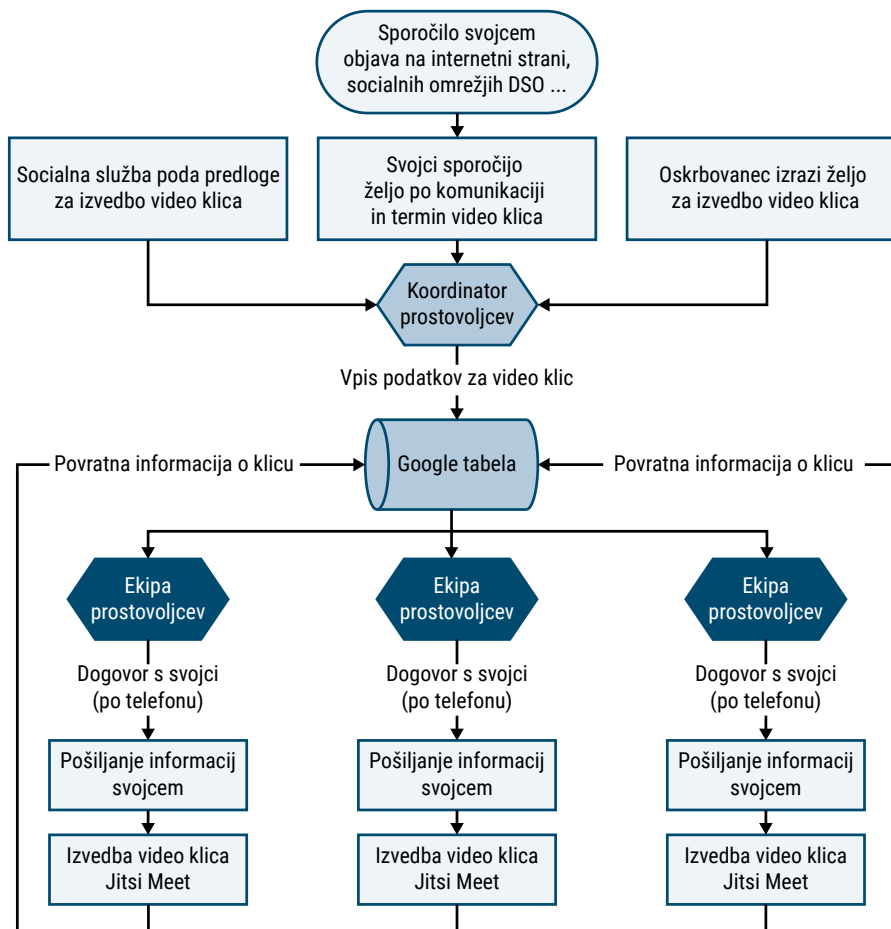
Sporočilo svojcem objava na internetni strani, socialnih omrežjih DSO ...

Socialna služba poda predloge za izvedbo video klica

Svojci sporočijo željo po komunikaciji in termin video klica

Oskrbovanec izrazi željo za izvedbo video klica

Koordinator prostovoljcev

Vpis podatkov za video klic

Povratna informacija o klicu

Google tabela

Povratna informacija o klicu

Ekipa prostovoljcev

Dogovor s svojci (po telefonu)

Pošiljanje informacij svojcem

Izvedba video klica Jitsi Meet

Ekipa prostovoljcev

Dogovor s svojci (po telefonu)

Pošiljanje informacij svojcem

Izvedba video klica Jitsi Meet

Ekipa prostovoljcev

Dogovor s svojci (po telefonu)

Pošiljanje informacij svojcem

Izvedba video klica Jitsi Meet